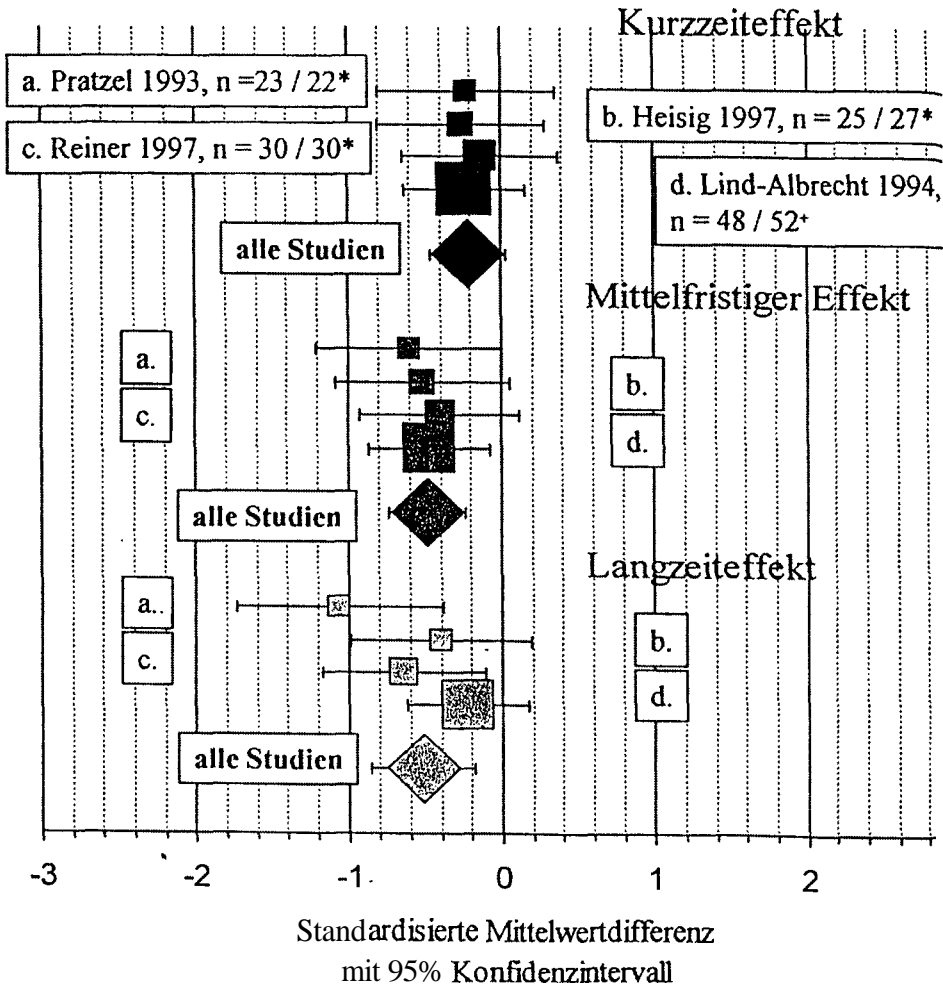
Kurzzeiteffekt

a. Pratzel 1993, n =23 / 22*

b. Heisig 1997, n = 25 / 27*

c. Reiner 1997, n = 30 / 30*

d. Lind-Albrecht 1994, n = 48 / 52+

alle Studien

Mittelfristiger Effekt

a.

b.

c.

d.

alle Studien

Langzeiteffekt

a..

b.

c.

d.

alle Studien

-3 -2 -1 0 1 2

Standardisierte Mittelwertdifferenz mit 95% Konfidenzintervall